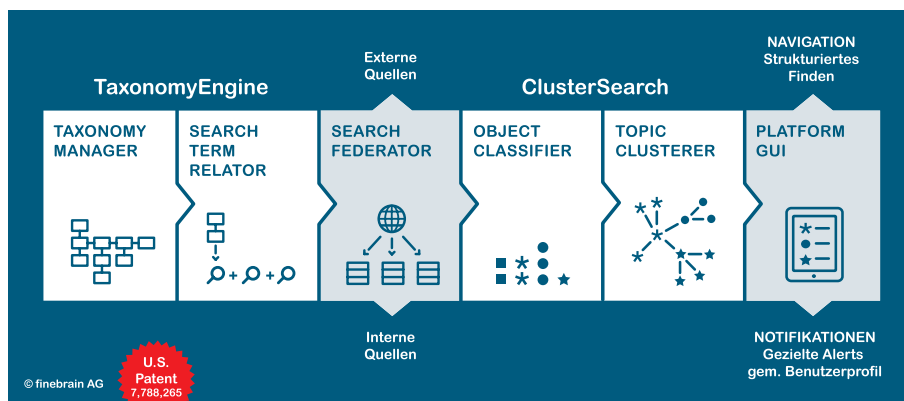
Externe Quellen

NAVIGATION
Strukturiertes Finden

TaxonomyEngine

ClusterSearch

TAXONOMY MANAGER

SEARCH TERM RELATOR

SEARCH FEDERATOR

OBJECT CLASSIFIER

TOPIC CLUSTERER

PLATFORM GUI

Interne Quellen

NOTIFIKATIONEN
Gezielte Alerts
gem. Benutzerprofil

© finebrain AG

U.S. Patent 7,788,265